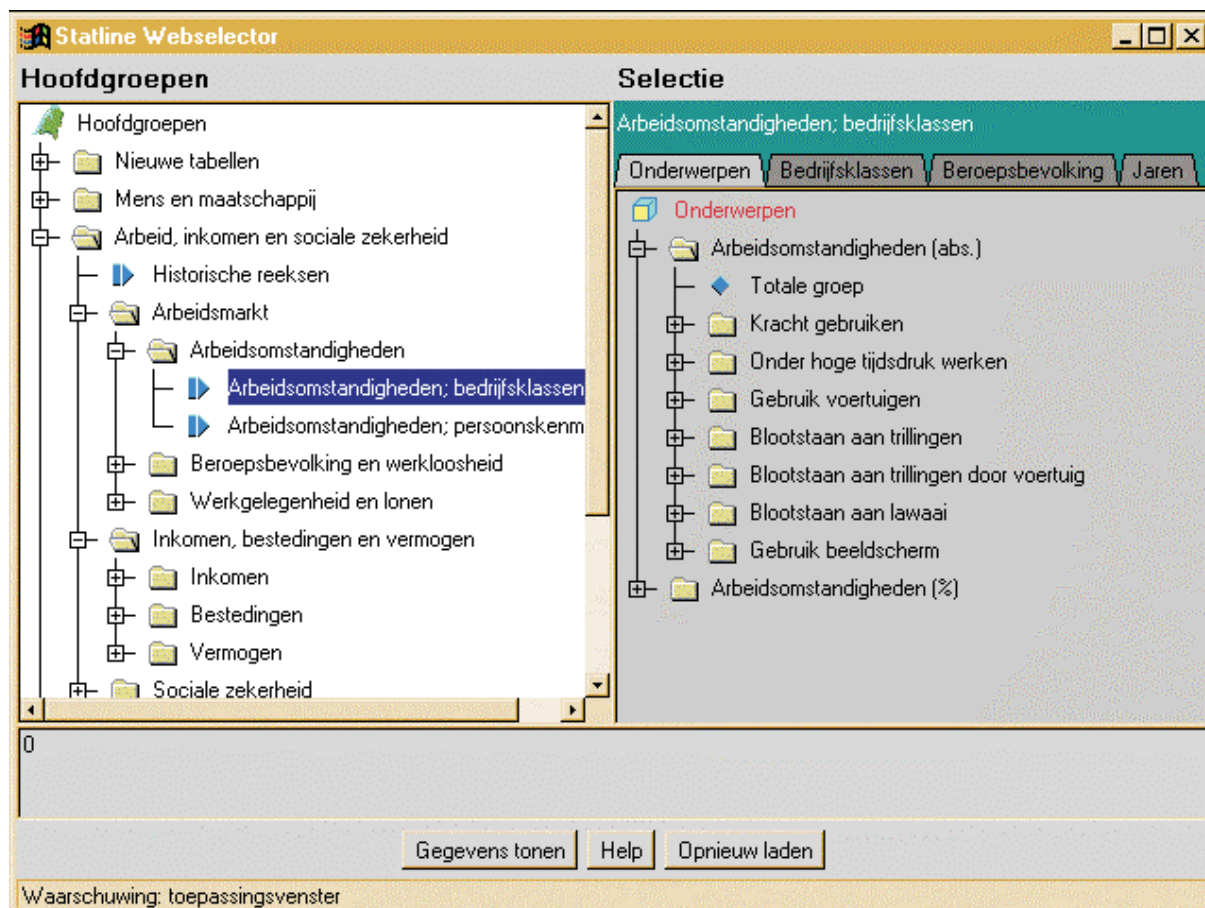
Statline Webselector

Hoofdgroepen

Hoofdgroepen
Nieuwe tabellen
Mens en maatschappij
Arbeid, inkomen en sociale zekerheid
Historische reeksen
Arbeidsmarkt
Arbeidsomstandigheden
Arbeidsomstandigheden; bedrijfsklassen
Arbeidsomstandigheden; persoonskenm
Beroepsbevolking en werkloosheid
Werkgelegenheid en lonen
Inkomen, bestedingen en vermogen
Inkomen
Bestedingen
Vermogen
Sociale zekerheid

Selectie

Arbeidsomstandigheden; bedrijfsklassen

Onderwerpen | Bedrijfsklassen | Beroepsbevolking | Jaren

Onderwerpen
Arbeidsomstandigheden (abs.)
Totale groep
Kracht gebruiken
Onder hoge tijdsdruk werken
Gebruik voertuigen
Blootstaan aan trillingen
Blootstaan aan trillingen door voertuig
Blootstaan aan lawaai
Gebruik beeldscherm
Arbeidsomstandigheden (%)

0

Gegevens tonen | Help | Opnieuw laden

Waarschuwing: toepassingsvenster